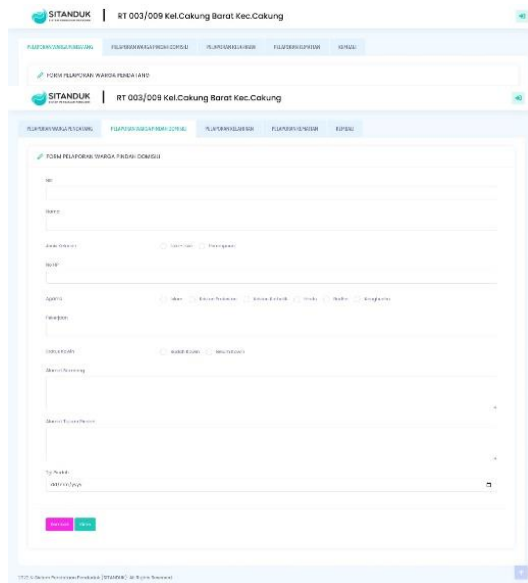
SITANDUK | RT 003/009 Kel.Cakung Barat Kec.Cakung

PELAPORAN WARGA PENDATANG | PELAPORAN WARGA PINDAH DOMISILI | PELAPORAN KELAHIRAN | PELAPORAN KEMATIAN | KEPEDULI

FORM PELAPORAN WARGA PENDATANG

SITANDUK | RT 003/009 Kel.Cakung Barat Kec.Cakung

PELAPORAN WARGA PENDATANG | PELAPORAN WARGA PINDAH DOMISILI | PELAPORAN KELAHIRAN | PELAPORAN KEMATIAN | KEPEDULI

FORM PELAPORAN WARGA PINDAH DOMISILI

NIK

Nama

Jenis Kelamin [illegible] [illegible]

No HP

Agama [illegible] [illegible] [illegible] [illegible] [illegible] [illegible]

Pekerjaan

Status Kawin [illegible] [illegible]

Alamat Sekarang

Alamat Tujuan Pindah

Tgl Pindah

dd/mm/yyyy

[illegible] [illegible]

2023 © Sistem Tertib Administrasi Penduduk (SITANDUK) All Rights Reserved